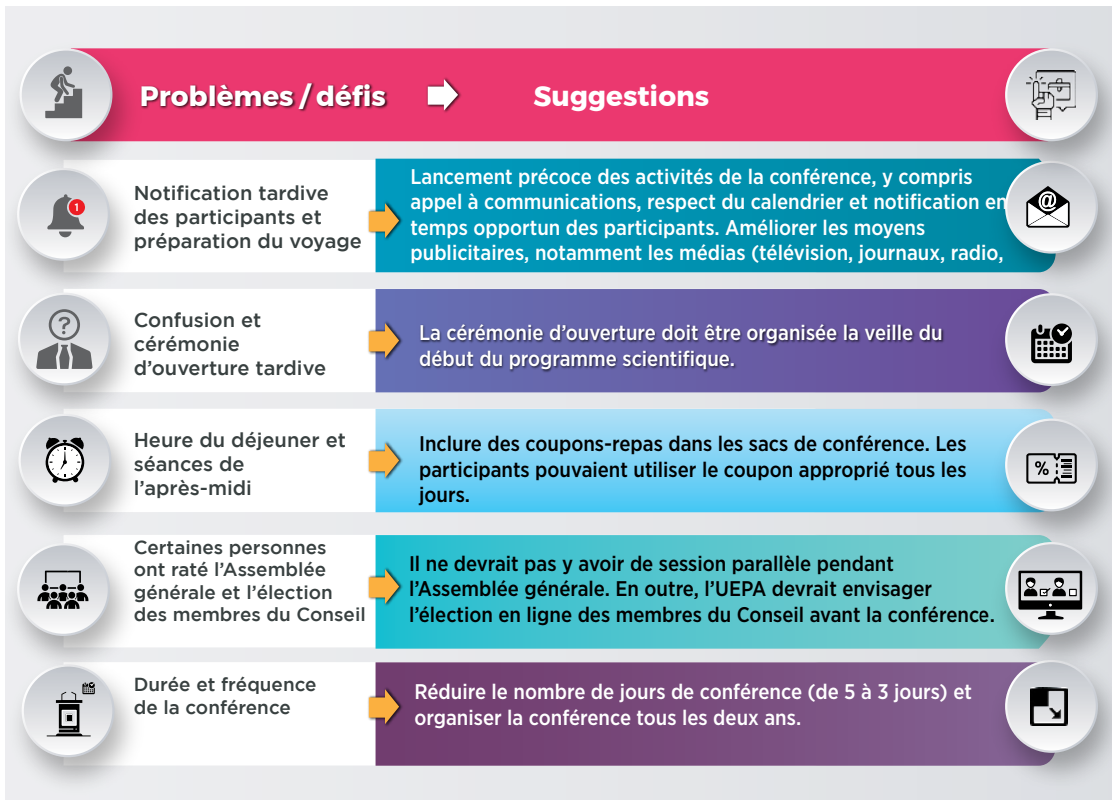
Problèmes / défis

Suggestions

1

Notification tardive des participants et préparation du voyage

Lancement précoce des activités de la conférence, y compris appel à communications, respect du calendrier et notification en temps opportun des participants. Améliorer les moyens publicitaires, notamment les médias (télévision, journaux, radio,

@

?

Confusion et cérémonie d'ouverture tardive

La cérémonie d'ouverture doit être organisée la veille du début du programme scientifique.

Heure du déjeuner et séances de l'après-midi

Inclure des coupons-repas dans les sacs de conférence. Les participants pouvaient utiliser le coupon approprié tous les jours.

%

Certaines personnes ont raté l'Assemblée générale et l'élection des membres du Conseil

Il ne devrait pas y avoir de session parallèle pendant l'Assemblée générale. En outre, l'UEPA devrait envisager l'élection en ligne des membres du Conseil avant la conférence.

Durée et fréquence de la conférence

Réduire le nombre de jours de conférence (de 5 à 3 jours) et organiser la conférence tous les deux ans.